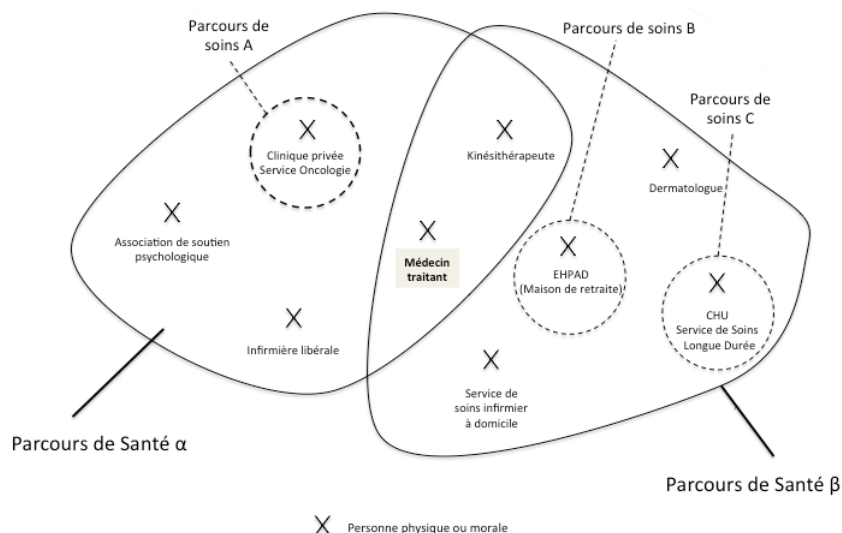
Parcours de soins A

Parcours de soins B

Parcours de soins C

X
Clinique privée
Service Oncologie

X
Kinésithérapeute

X
Dermatologue

X
Association de soutien psychologique

X
Médecin traitant

X
EHPAD
(Maison de retraite)

X
CHU
Service de Soins
Longue Durée

X
Infirmière libérale

X
Service de soins infirmier à domicile

Parcours de Santé α

Parcours de Santé β

X Personne physique ou morale